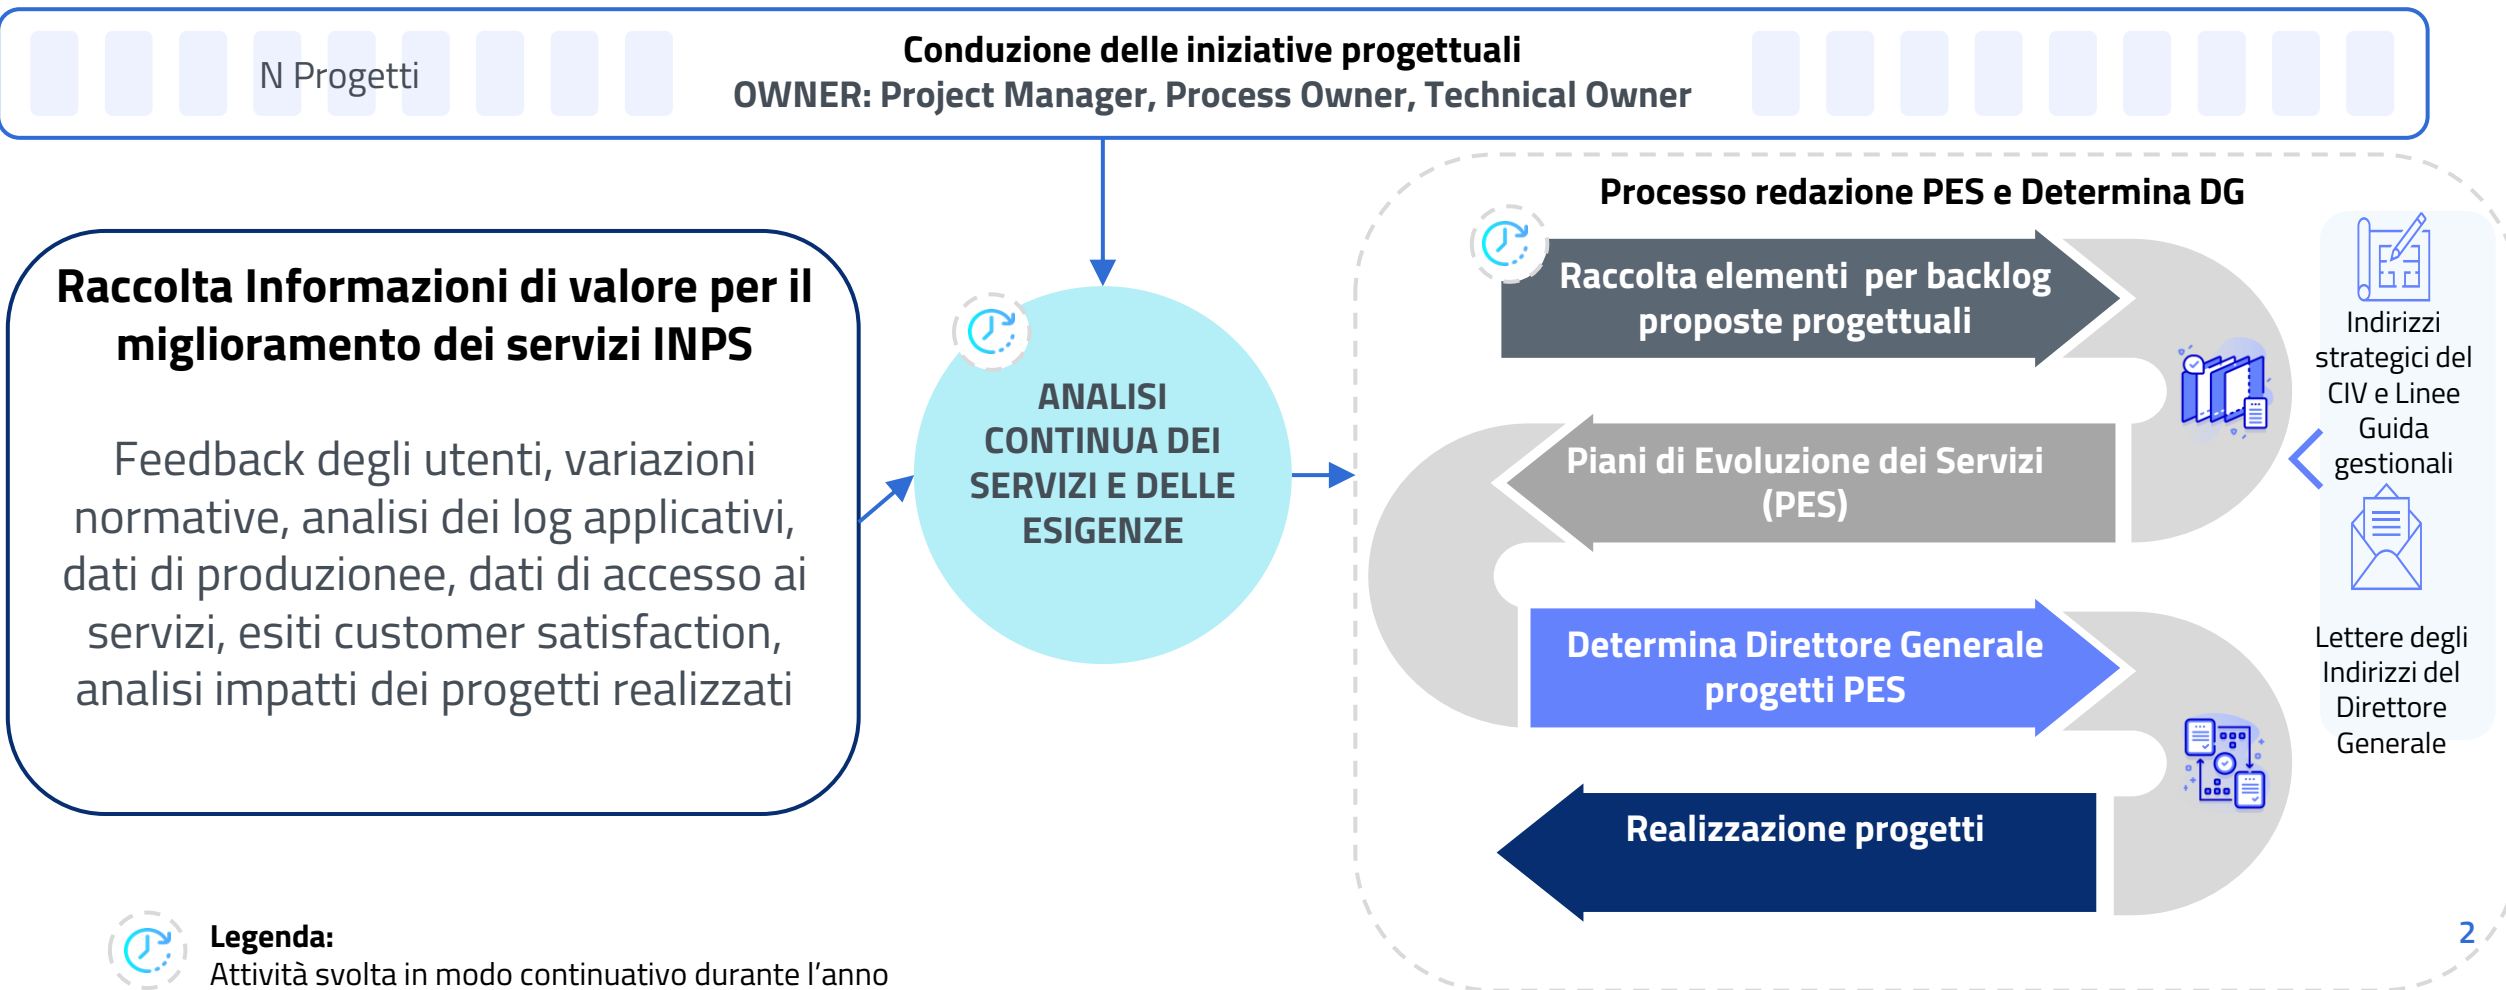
N Progetti

Conduzione delle iniziative progettuali
OWNER: Project Manager, Process Owner, Technical Owner

Raccolta Informazioni di valore per il miglioramento dei servizi INPS

Feedback degli utenti, variazioni normative, analisi dei log applicativi, dati di produzionee, dati di accesso ai servizi, esiti customer satisfaction, analisi impatti dei progetti realizzati

ANALISI CONTINUA DEI SERVIZI E DELLE ESIGENZE

Processo redazione PES e Determina DG

Raccolta elementi per backlog proposte progettuali

Piani di Evoluzione dei Servizi (PES)

Determina Direttore Generale progetti PES

Realizzazione progetti

Indirizzi strategici del CIV e Linee Guida gestionali

Lettere degli Indirizzi del Direttore Generale

Legenda:
Attività svolta in modo continuativo durante l'anno

2